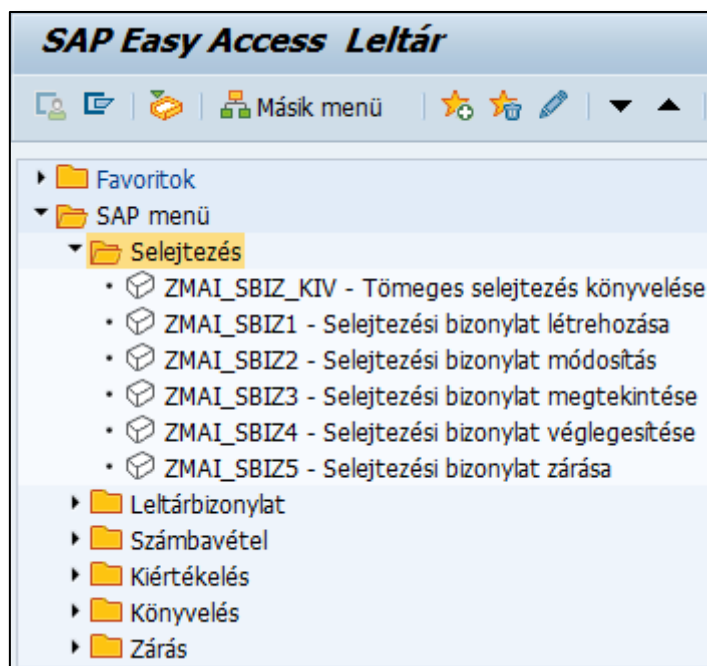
SAP Easy Access Leltár

Másik menü

Favoritok
SAP menü
Selejtezés
ZMAI_SBIZ_KIV - Tömeges selejtezés könyvelése
ZMAI_SBIZ1 - Selejtezési bizonylat létrehozása
ZMAI_SBIZ2 - Selejtezési bizonylat módosítás
ZMAI_SBIZ3 - Selejtezési bizonylat megtekintése
ZMAI_SBIZ4 - Selejtezési bizonylat véglegesítése
ZMAI_SBIZ5 - Selejtezési bizonylat zárása
Leltárbizonylat
Számbavétel
Kiértékelés
Könyvelés
Zárás